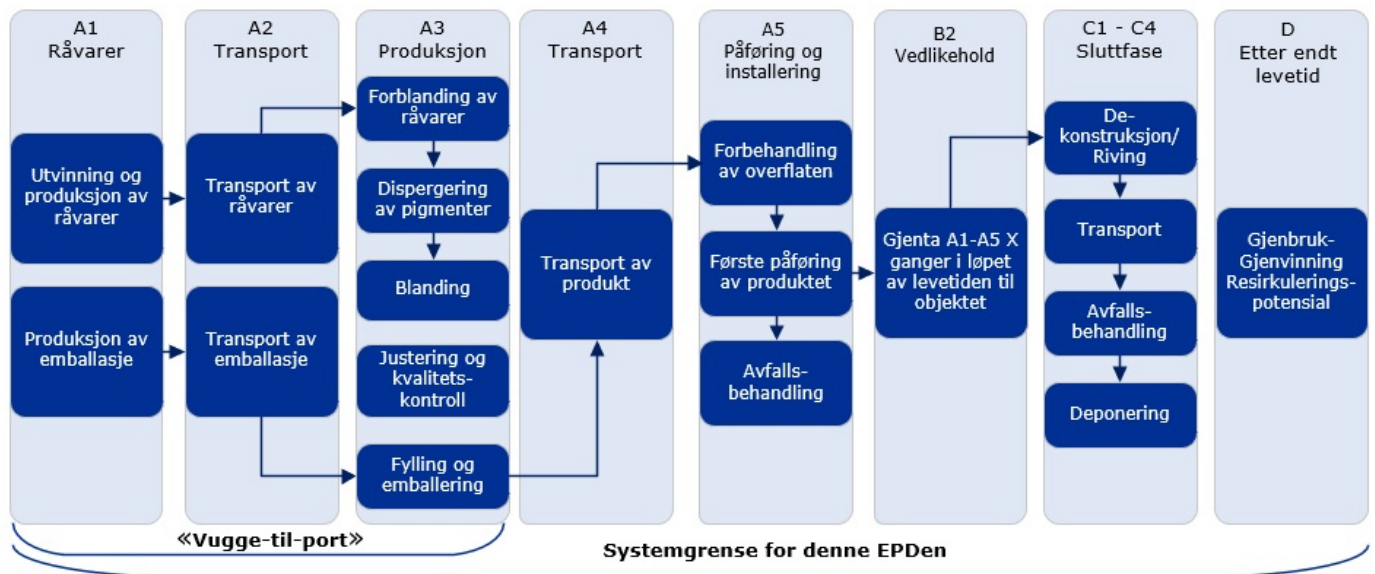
A1
Råvarer

A2
Transport

A3
Produksjon

A4
Transport

A5
Påføring og installering

B2
Vedlikehold

C1 - C4
Sluttfase

D
Etter endt levetid

Utvinning og produksjon av råvarer

Produksjon av emballasje

Transport av råvarer

Transport av emballasje

Forblanding av råvarer

Dispergering av pigmenter

Blanding

Justering og kvalitetskontroll

Fylling og emballering

Transport av produkt

Forbehandling av overflaten

Første påføring av produktet

Avfallsbehandling

Gjenta A1-A5 X ganger i løpet av levetiden til objektet

Dekonstruksjon/ Riving

Transport

Avfallsbehandling

Deponering

Gjenbruk-Gjenvinning Resirkuleringspotensial

«Vugge-til-port»

Systemgrense for denne EPDen